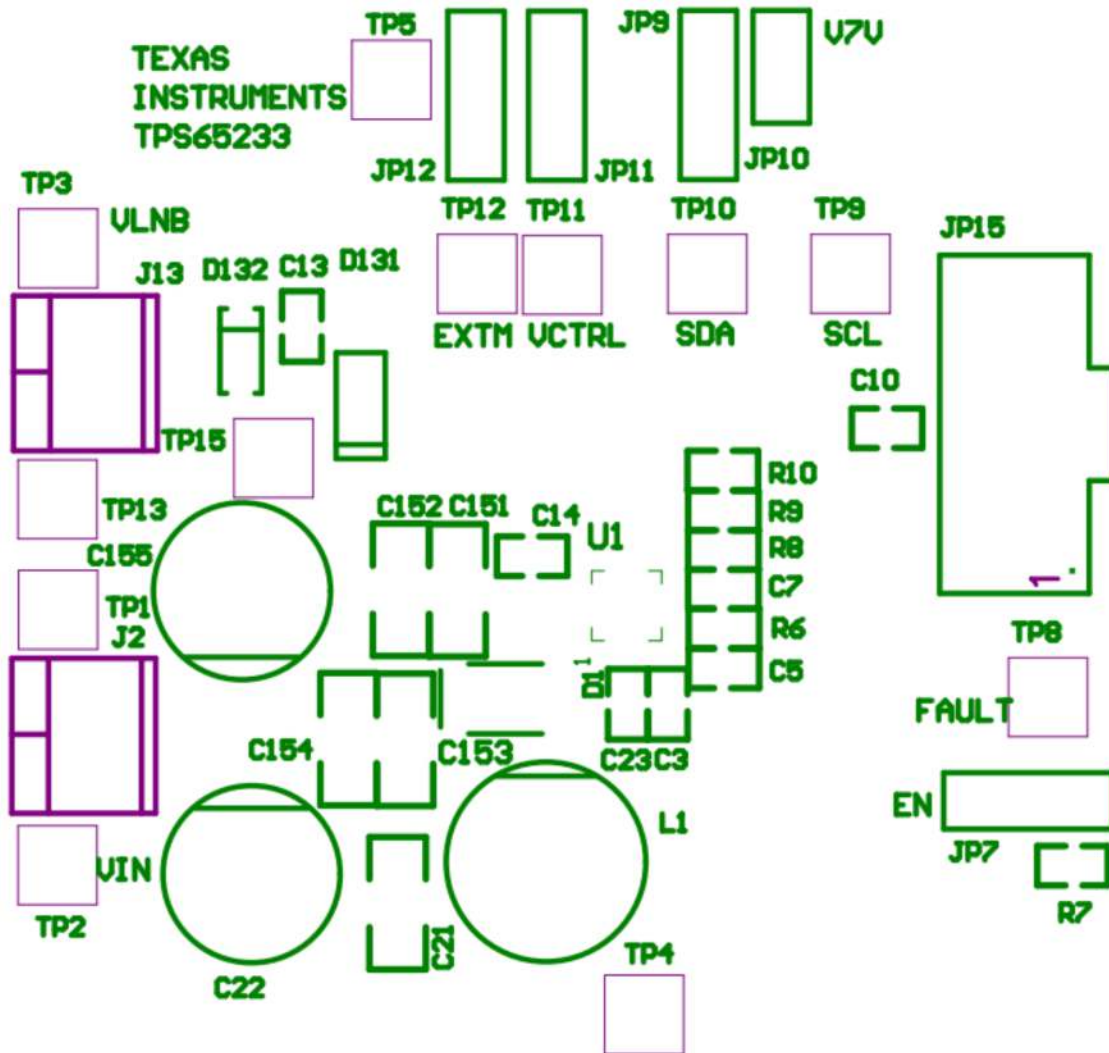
TP5
TEXAS
INSTRUMENTS
TPS65233
JP9
V7V
JP12
JP11
JP10
TP3
VLNB
TP12
TP11
TP10
TP9
JP15
J13
D132
C13
D131
EXTM
VCTRL
SDA
SCL
C10
TP15
R10
TP13
C152
C151
C14
R9
C155
U1
R8
C7
TP1
J2
R6
C5
D1
1
1
TP8
FAULT
C154
C153
C23
C3
EN
L1
JP7
VIN
R7
TP2
C21
TP4
C22